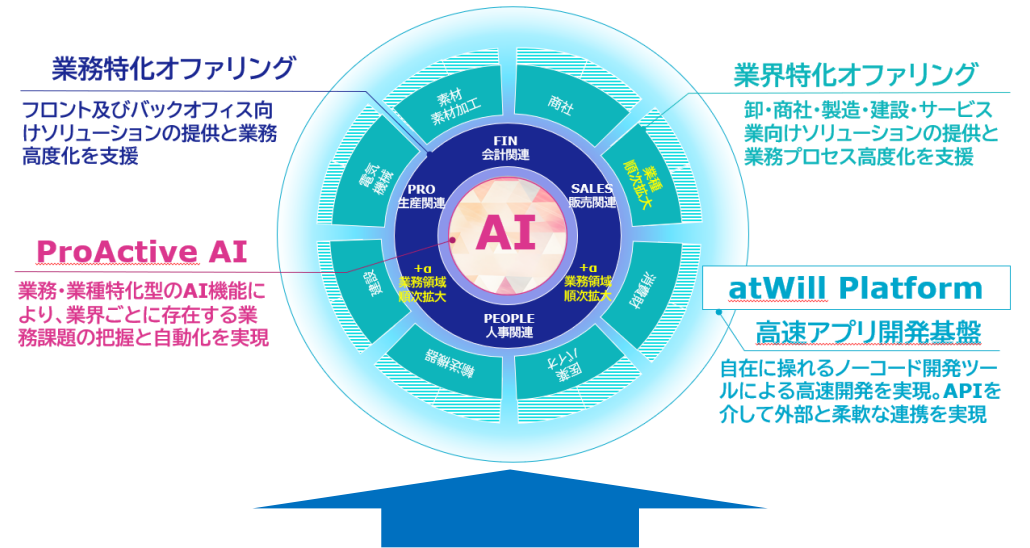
業務特化オファリング

フロント及びバックオフィス向けソリューションの提供と業務高度化を支援

業界特化オファリング

卸・商社・製造・建設・サービス業向けソリューションの提供と業務プロセス高度化を支援

ProActive AI

業務・業種特化型のAI機能により、業界ごとに存在する業務課題の把握と自動化を実現

atWill Platform

高速アプリ開発基盤

自在に操れるノーコード開発ツールによる高速開発を実現。APIを介して外部と柔軟な連携を実現

素材
素材加工

商社

業種
順次拡大

消費財

医薬
バイオ

輸送機器

建設

電気
機械

FIN
会計関連

SALES
販売関連

PEOPLE
人事関連

PRO
生産関連

+α
業務領域
順次拡大

+α
業務領域
順次拡大

AI